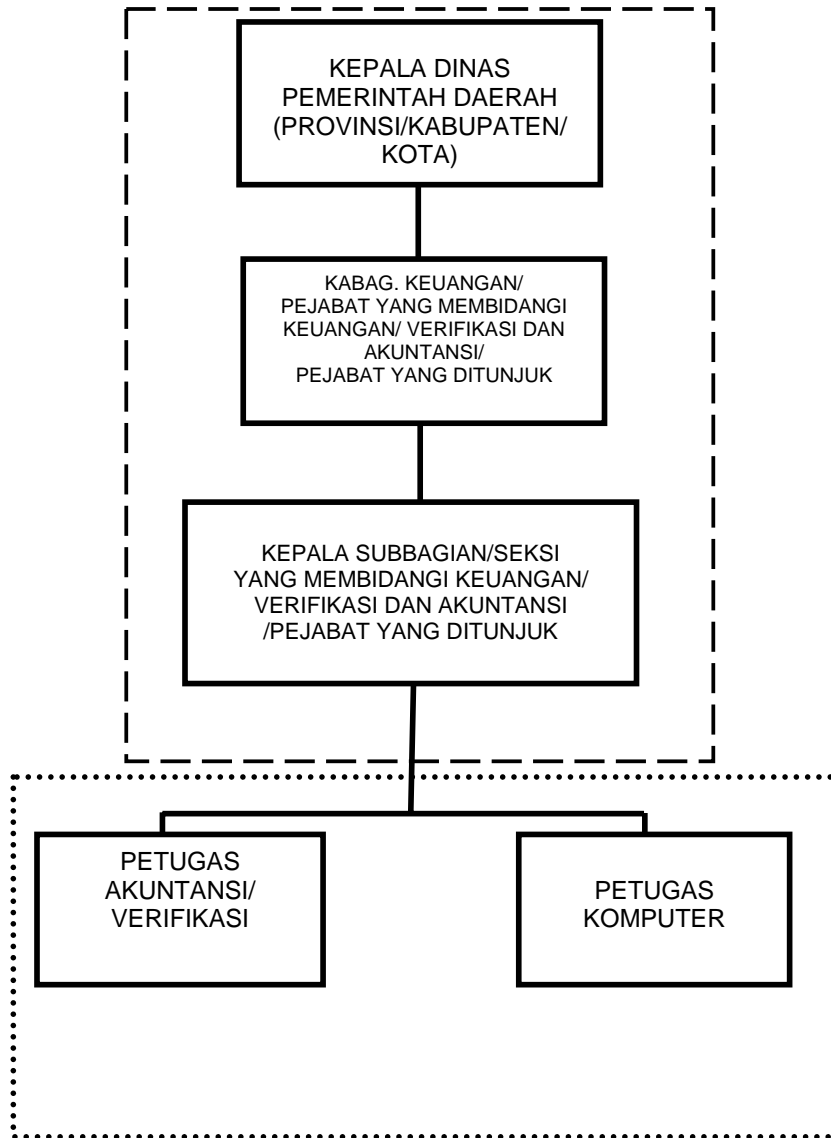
KEPALA DINAS PEMERINTAH DAERAH (PROVINSI/KABUPATEN/ KOTA)

KABAG. KEUANGAN/ PEJABAT YANG MEMBIDANGI KEUANGAN/ VERIFIKASI DAN AKUNTANSI/ PEJABAT YANG DITUNJUK

KEPALA SUBBAGIAN/SEKSI YANG MEMBIDANGI KEUANGAN/ VERIFIKASI DAN AKUNTANSI /PEJABAT YANG DITUNJUK

PETUGAS AKUNTANSI/ VERIFIKASI

PETUGAS KOMPUTER